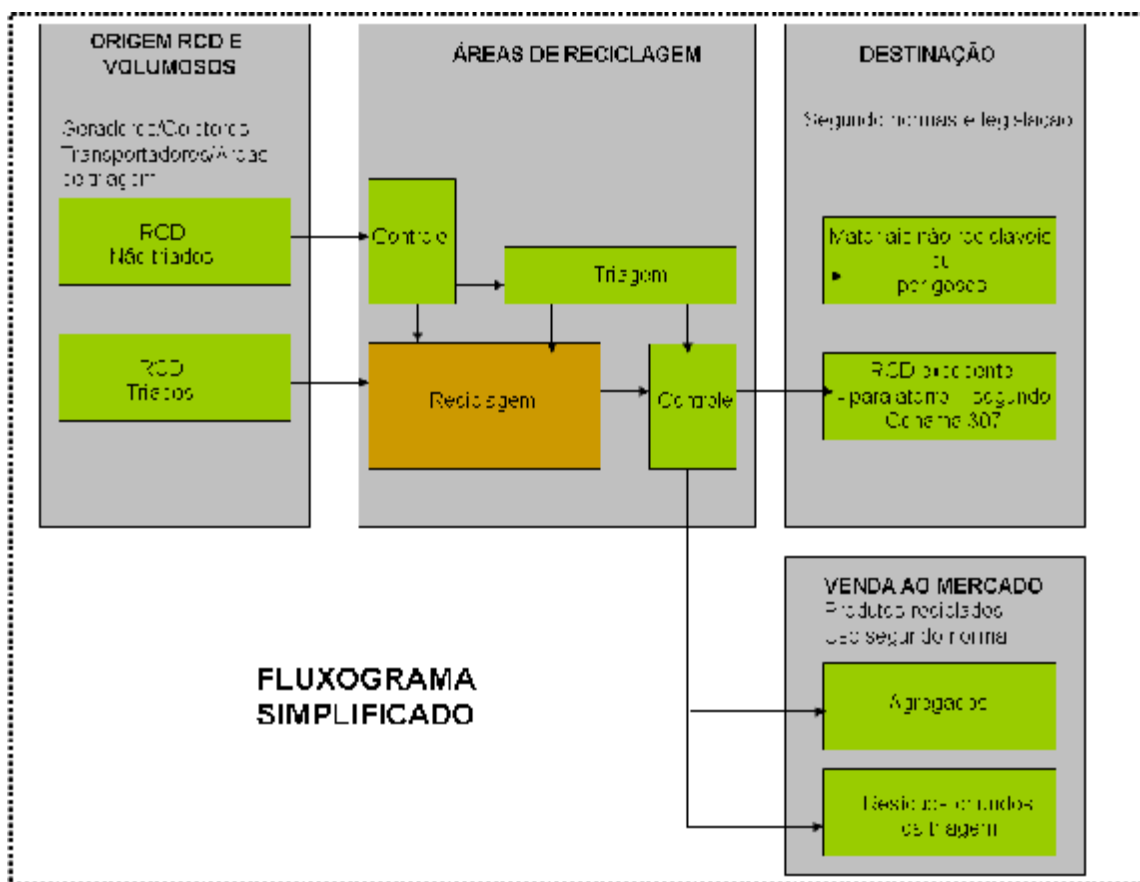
ORIGEM RCD E VOLUMOSOS

Geradores/Coletores Transportadores/Área de triagem

RCD
Não triados

RCD
Triados

ÁREAS DE RECICLAGEM

Controle

Triagem

Reciclagem

Controle

DESTINAÇÃO

Segundo normas e legislação

Materiais não recicláveis ou perigosos

RCD excedente para aterro segundo Conama 307

VENDA AO MERCADO
Produtos reciclados uso segundo norma

Agregados

Resíduos oriundos da triagem

FLUXOGRAMA SIMPLIFICADO